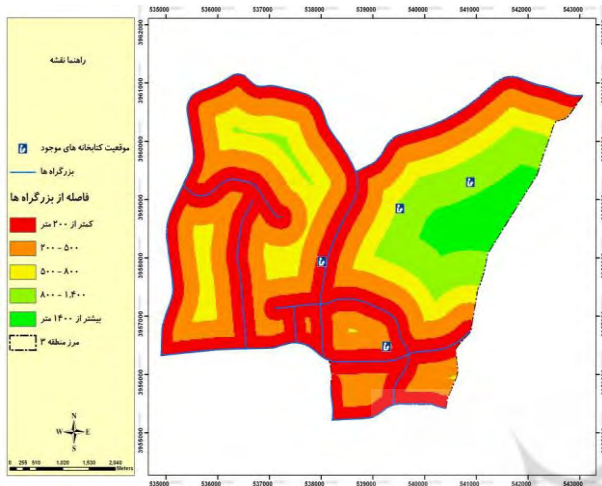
535000 536000 537000 538000 539000 540000 541000 542000 543000

راهنما نقشه

موقعیت کتابخانه های موجود
بزرگراه ها

فاصله از بزرگراه ها
کمتر از ۲۰۰ متر
۲۰۰ - ۵۰۰
۵۰۰ - ۸۰۰
۸۰۰ - ۱,۴۰۰
بیشتر از ۱۴۰۰ متر
مرز منطقه ۳

N
W E
S

0 255 510 1,020 1,530 2,040 Meters

3962000
3961000
3960000
3959000
3958000
3957000
3956000
3955000

535000 536000 537000 538000 539000 540000 541000 542000 543000